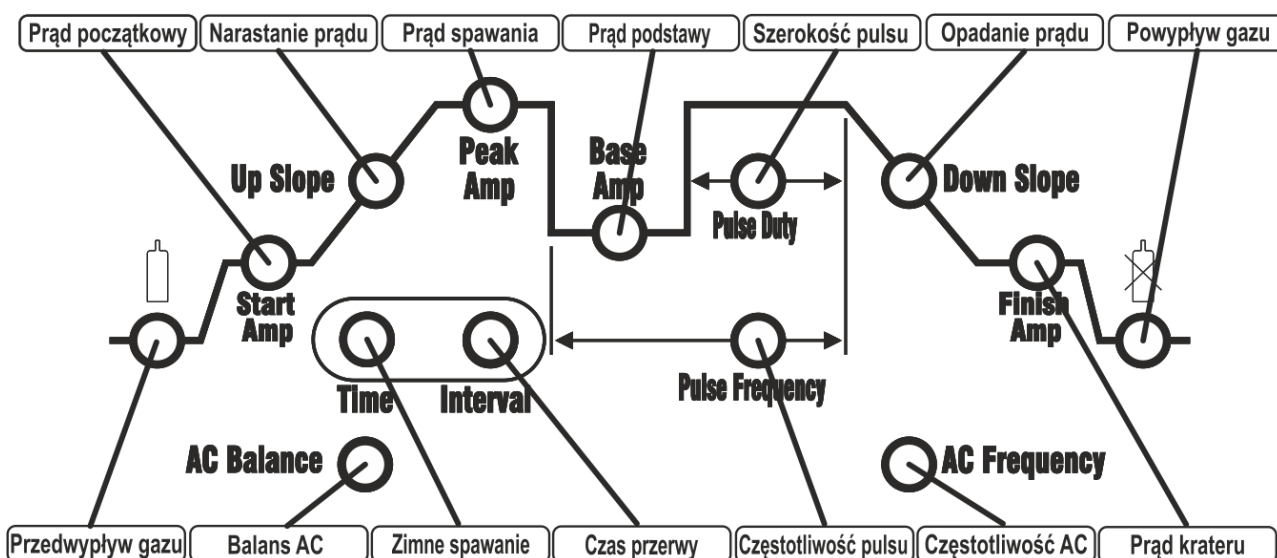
Prąd początkowy
Narastanie prądu
Prąd spawania
Prąd podstawy
Szerokość pulsu
Opadanie prądu
Powypływ gazu

Up Slope
Peak Amp
Base Amp
Pulse Duty
Down Slope
Start Amp
Finish Amp
Time
Interval
Pulse Frequency
AC Balance
AC Frequency

Przedwypływ gazu
Balans AC
Zimne spawanie
Czas przerwy
Częstotliwość pulsu
Częstotliwość AC
Prąd krateru